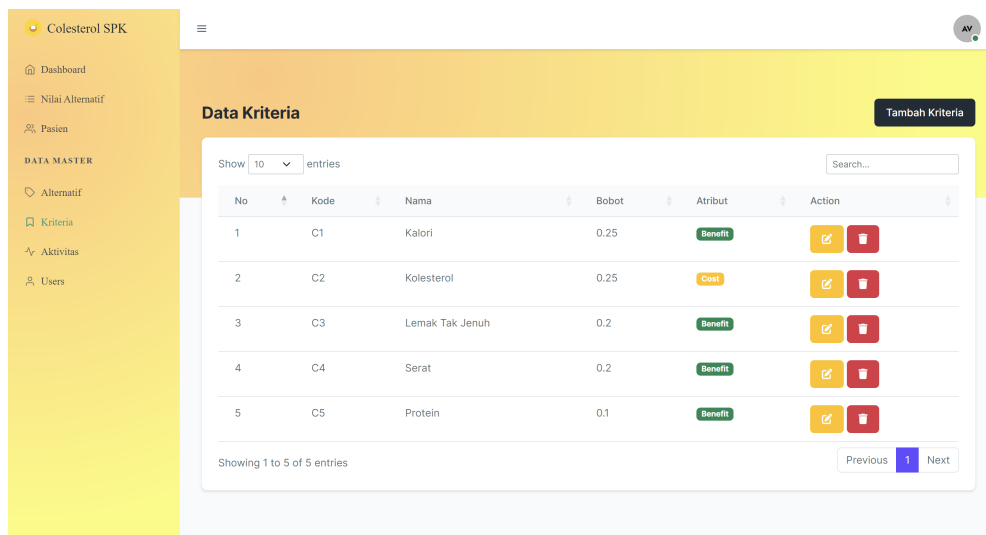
Colesterol SPK

Dashboard
Nilai Alternatif
Pasien
DATA MASTER
Alternatif
Kriteria
Aktivitas
Users

AV

Data Kriteria

Tambah Kriteria

Show 10 entries

Search...

| No | Kode | Nama | Bobot | Atribut | Action |
|---|---|---|---|---|---|
| 1 | C1 | Kalori | 0.25 | Benefit | |
| 2 | C2 | Kolesterol | 0.25 | Cost | |
| 3 | C3 | Lemak Tak Jenuh | 0.2 | Benefit | |
| 4 | C4 | Serat | 0.2 | Benefit | |
| 5 | C5 | Protein | 0.1 | Benefit | |

Showing 1 to 5 of 5 entries

Previous 1 Next